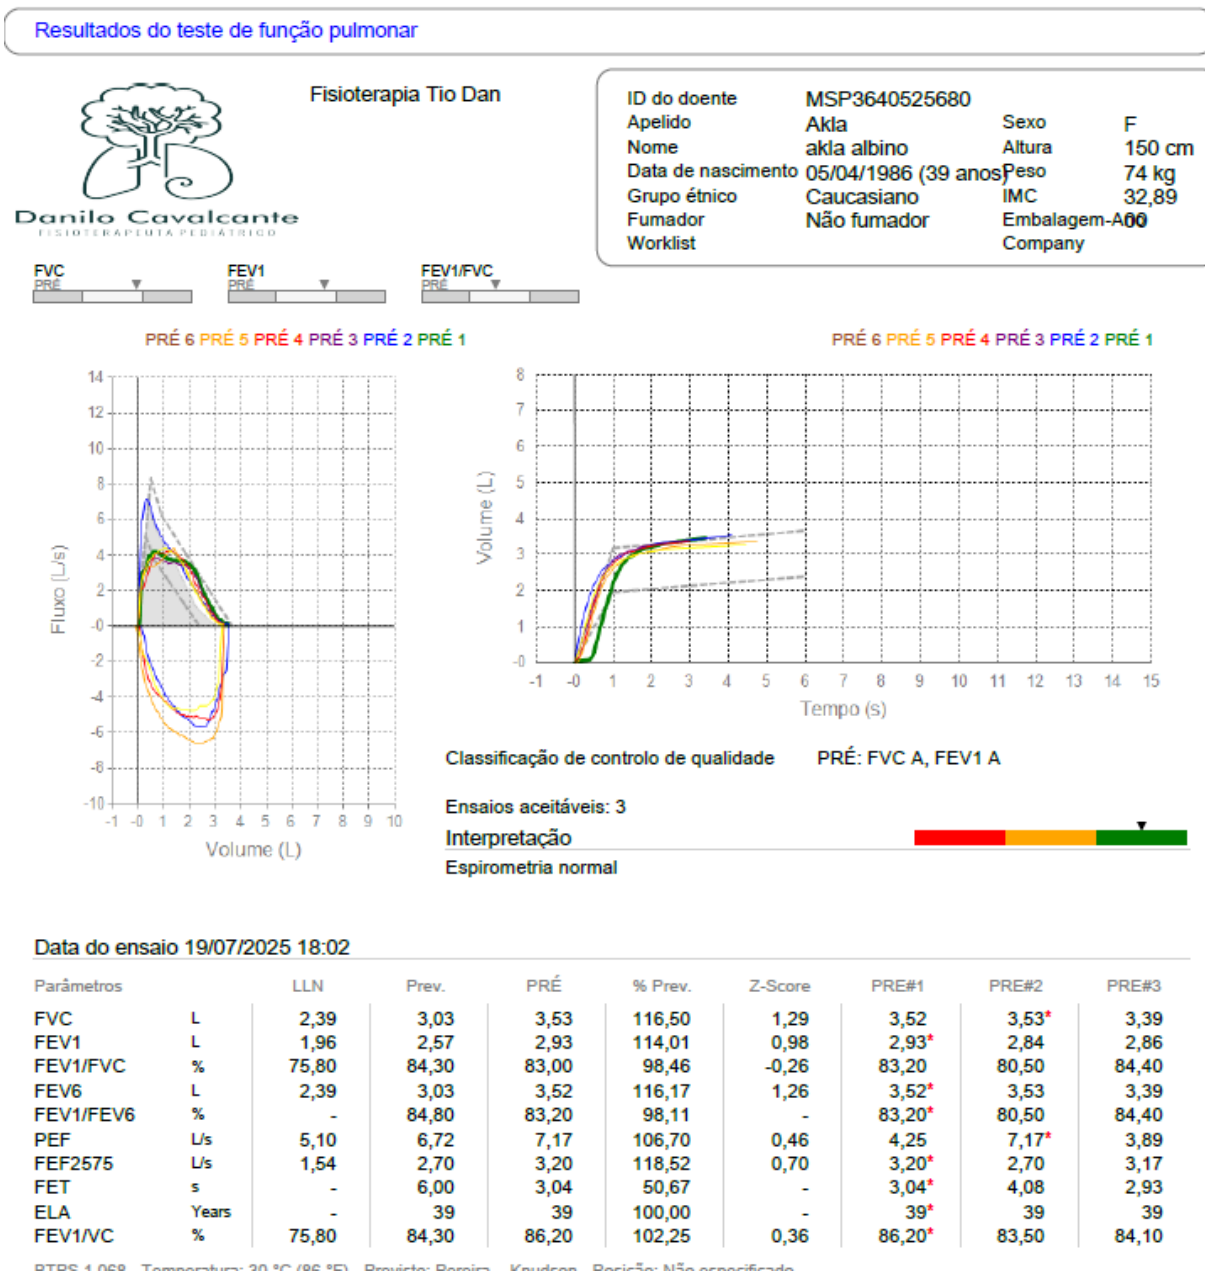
Resultados do teste de função pulmonar

Fisioterapia Tio Dan

Danilo Cavalcante
FISIOTERAPEUTA PEDIÁTRICO

| | | | |
|---|---|---|---|
| ID do doente | MSP3640525680 | | |
| Apelido | Akla | Sexo | F |
| Nome | akla albino | Altura | 150 cm |
| Data de nascimento | 05/04/1986 (39 anos) | Peso | 74 kg |
| Grupo étnico | Caucasiano | IMC | 32,89 |
| Fumador | Não fumador | Embalagem-Ano | 0 |
| Worklist | | Company | |

FVC PRÉ FEV1 PRÉ FEV1/FVC PRÉ

PRÉ 6 PRÉ 5 PRÉ 4 PRÉ 3 PRÉ 2 PRÉ 1

14 12 10 8 6 4 2 -0 -2 -4 -6 -8 -10
Fluxo (L/s)
-1 -0 1 2 3 4 5 6 7 8 9 10
Volume (L)

PRÉ 6 PRÉ 5 PRÉ 4 PRÉ 3 PRÉ 2 PRÉ 1

8 7 6 5 4 3 2 1 -0
Volume (L)
-1 -0 1 2 3 4 5 6 7 8 9 10 11 12 13 14 15
Tempo (s)

Classificação de controlo de qualidade PRÉ: FVC A, FEV1 A

Ensaios aceitáveis: 3
Interpretação
Espirometria normal

Data do ensaio 19/07/2025 18:02

| Parâmetros | | LLN | Prev. | PRÉ | % Prev. | Z-Score | PRE#1 | PRE#2 | PRE#3 |
|---|---|---|---|---|---|---|---|---|---|
| FVC | L | 2,39 | 3,03 | 3,53 | 116,50 | 1,29 | 3,52 | 3,53* | 3,39 |
| FEV1 | L | 1,96 | 2,57 | 2,93 | 114,01 | 0,98 | 2,93* | 2,84 | 2,86 |
| FEV1/FVC | % | 75,80 | 84,30 | 83,00 | 98,46 | -0,26 | 83,20 | 80,50 | 84,40 |
| FEV6 | L | 2,39 | 3,03 | 3,52 | 116,17 | 1,26 | 3,52* | 3,53 | 3,39 |
| FEV1/FEV6 | % | - | 84,80 | 83,20 | 98,11 | - | 83,20* | 80,50 | 84,40 |
| PEF | L/s | 5,10 | 6,72 | 7,17 | 106,70 | 0,46 | 4,25 | 7,17* | 3,89 |
| FEF2575 | L/s | 1,54 | 2,70 | 3,20 | 118,52 | 0,70 | 3,20* | 2,70 | 3,17 |
| FET | s | - | 6,00 | 3,04 | 50,67 | - | 3,04* | 4,08 | 2,93 |
| ELA | Years | - | 39 | 39 | 100,00 | - | 39* | 39 | 39 |
| FEV1/VC | % | 75,80 | 84,30 | 86,20 | 102,25 | 0,36 | 86,20* | 83,50 | 84,10 |

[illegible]